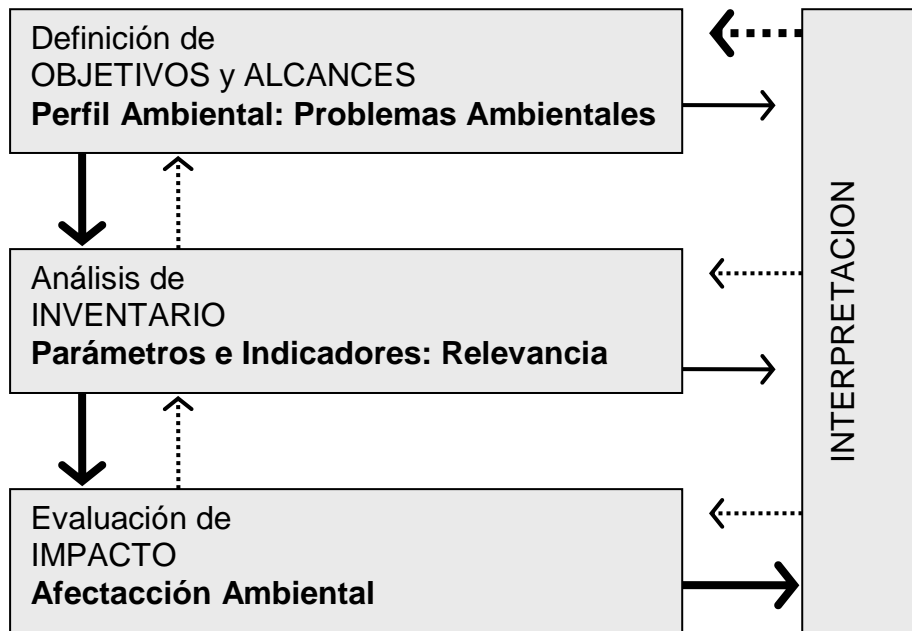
Definición de
OBJETIVOS y ALCANCES
**Perfil Ambiental: Problemas Ambientales**

Análisis de
INVENTARIO
**Parámetros e Indicadores: Relevancia**

Evaluación de
IMPACTO
**Afectacción Ambiental**

INTERPRETACION